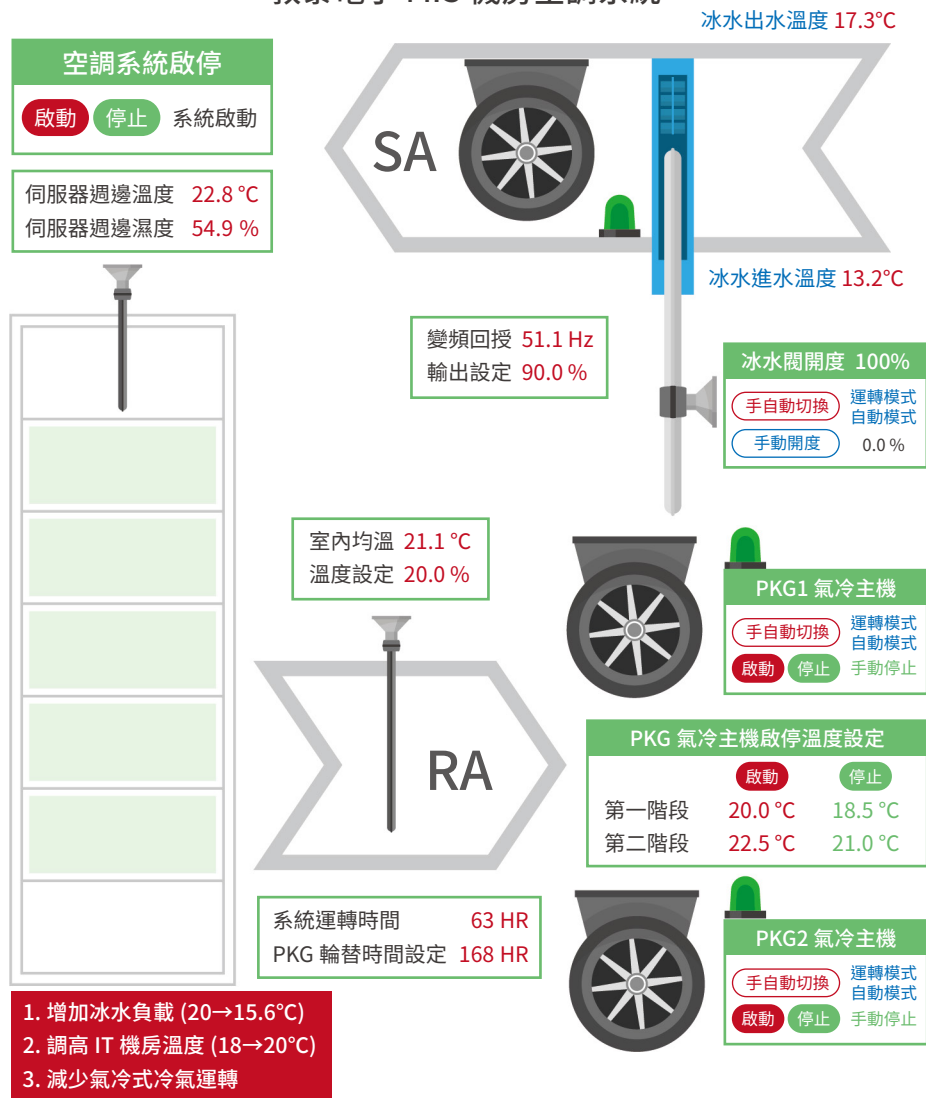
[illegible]

冰水出水溫度 17.3°C

空調系統啟停

啟動 停止 系統啟動

伺服器週邊溫度 22.8 °C
伺服器週邊濕度 54.9 %

SA

冰水進水溫度 13.2°C

變頻回授 51.1 Hz
輸出設定 90.0 %

冰水閥開度 100%
手自動切換 運轉模式 自動模式
手動開度 0.0 %

室內均溫 21.1 °C
溫度設定 20.0 %

PKG1 氣冷主機
手自動切換 運轉模式 自動模式
啟動 停止 手動停止

RA

PKG 氣冷主機啟停溫度設定

| | 啟動 | 停止 |
|---|---|---|
| 第一階段 | 20.0 °C | 18.5 °C |
| 第二階段 | 22.5 °C | 21.0 °C |

系統運轉時間 63 HR
PKG 輪替時間設定 168 HR

PKG2 氣冷主機
手自動切換 運轉模式 自動模式
啟動 停止 手動停止

1. 增加冰水負載 (20→15.6°C)
2. 調高 IT 機房溫度 (18→20°C)
3. 減少氣冷式冷氣運轉